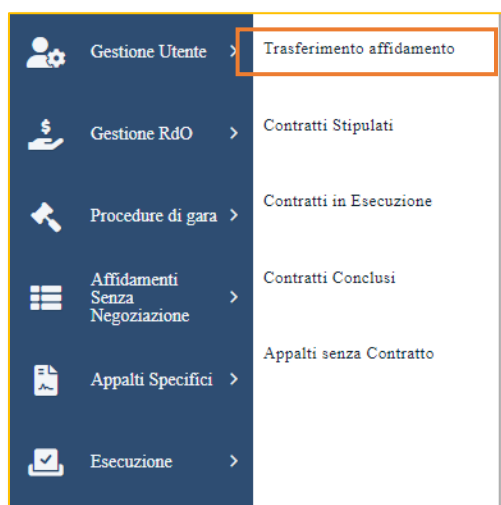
Gestione Utente >

Gestione RdO >

Procedure di gara >

Affidamenti Senza Negoziazione >

Appalti Specifici >

Esecuzione >

Trasferimento affidamento

Contratti Stipulati

Contratti in Esecuzione

Contratti Conclusi

Appalti senza Contratto